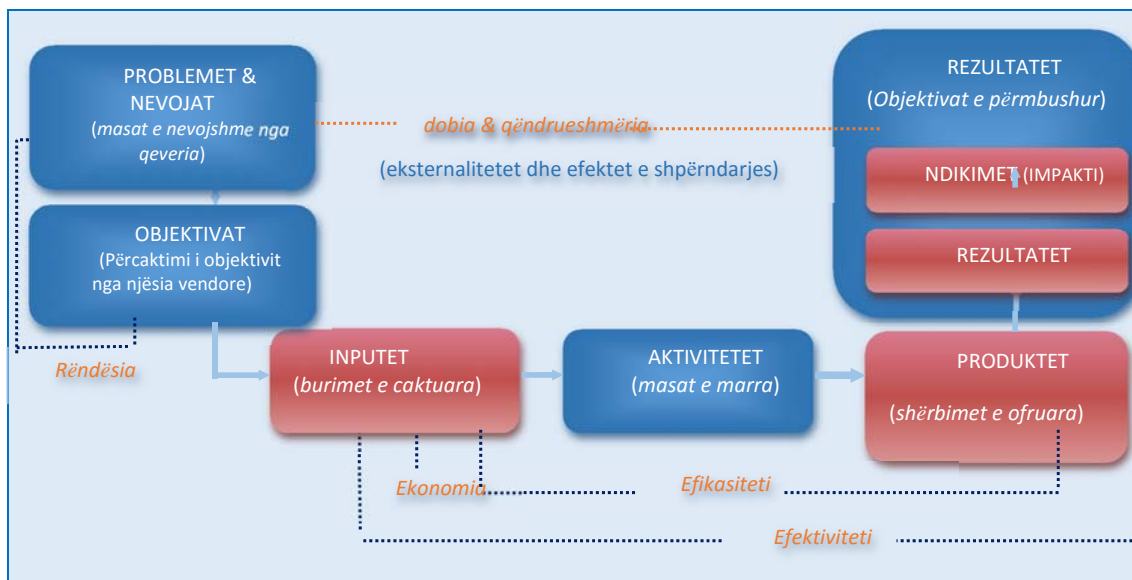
PROBLEMET & NEVOJAT (masat e nevojshme nga qeveria)

dobia & qëndrueshmëria

(eksternalitetet dhe efektet e shpërndarjes)

REZULTATET (Objektivat e përmbushur)

NDIKIMET (IMPAKTI)

REZULTATET

OBJEKTIVAT (Përcaktimi i objektivit nga njësia vendore)

Rëndësia

INPUTET (burimet e caktuara)

AKTIVITETET (masat e marra)

PRODUKTET (shërbimet e ofruara)

Ekonomia

Efikasiteti

Efektiviteti